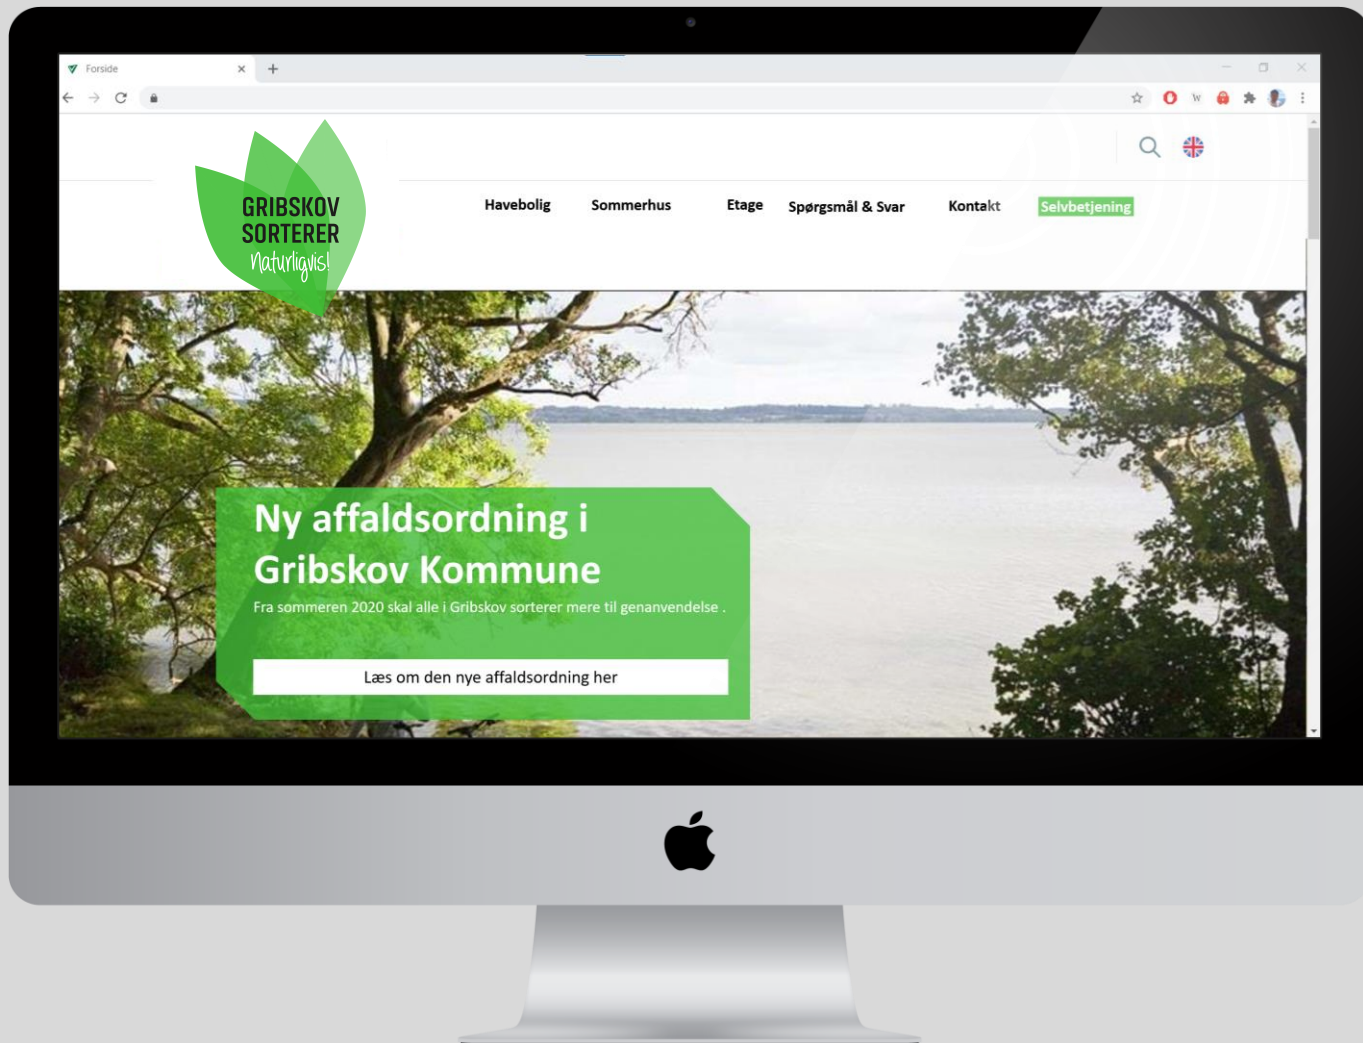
Forside

GRIBSKOV SORTERER Naturligvis!

Havebolig Sommerhus Etage Spørgsmål & Svar Kontakt Selvbetjening

Ny affaldsordning i Gribskov Kommune

Fra sommeren 2020 skal alle i Gribskov sorterer mere til genanvendelse .

Læs om den nye affaldsordning her